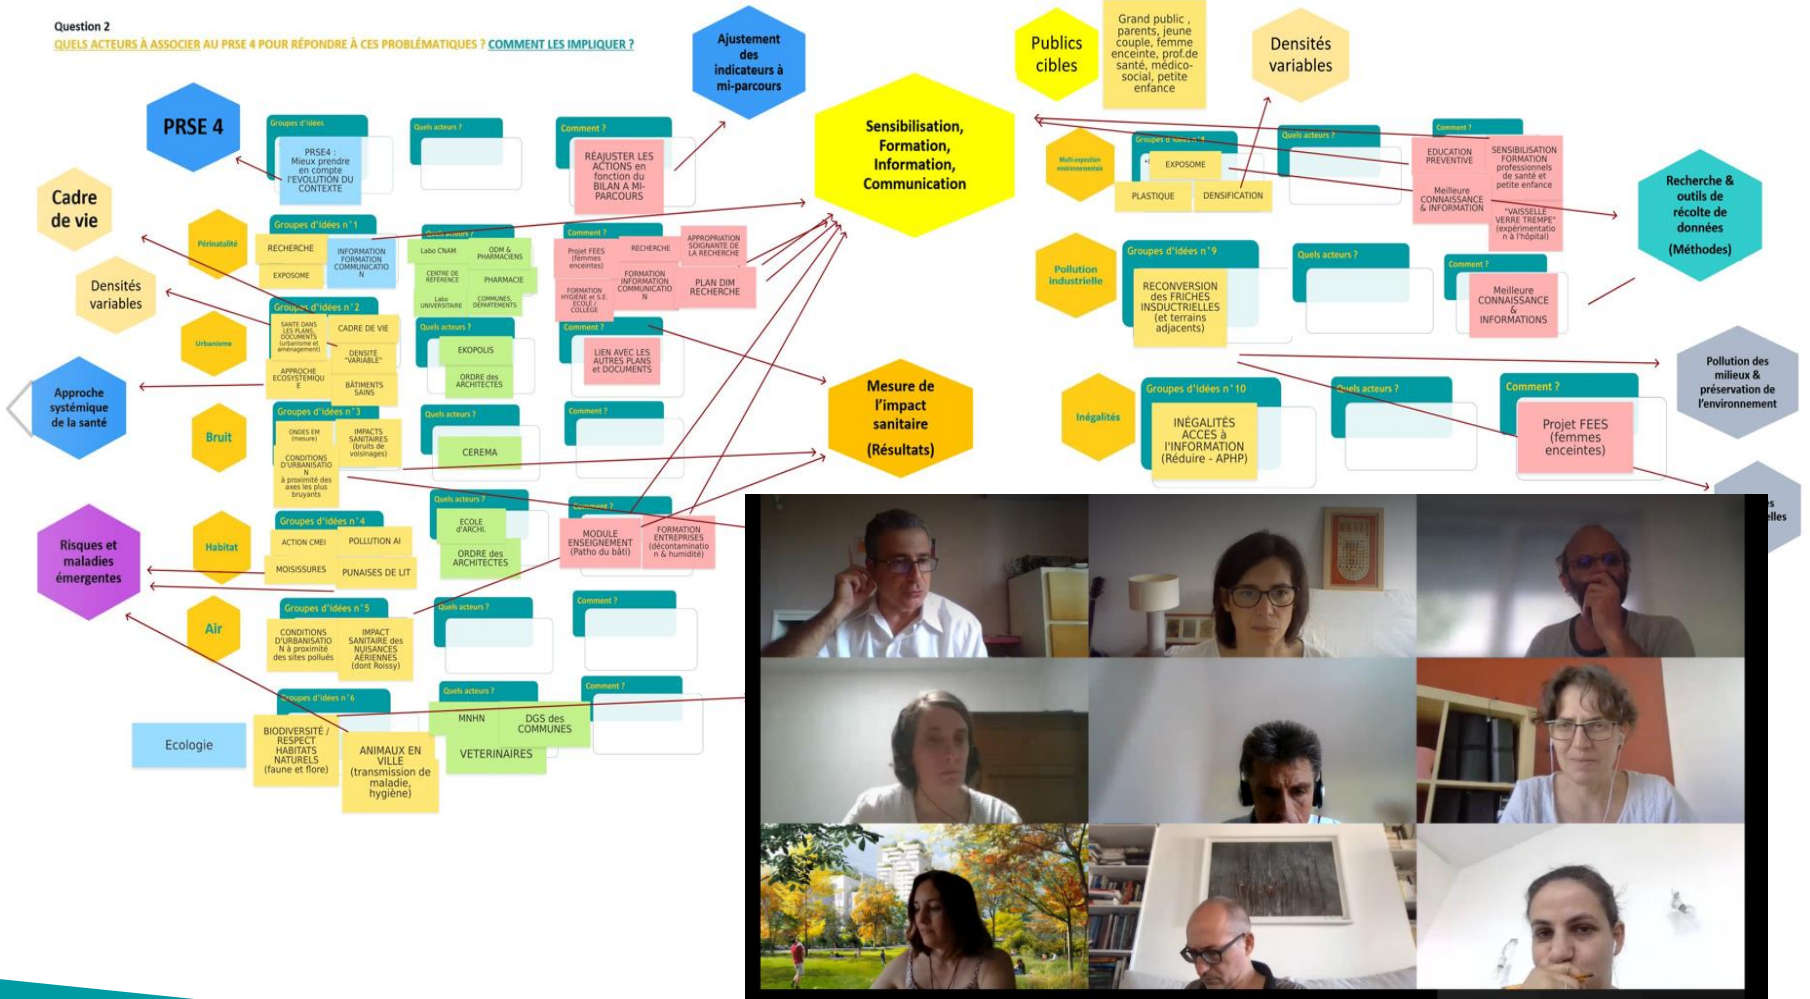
Question 2
QUELS ACTEURS À ASSOCIER AU PRSE 4 POUR RÉPONDRE À CES PROBLÉMATIQUES ? COMMENT LES IMPLIQUER ?

Ajustement des indicateurs à mi-parcours

PRSE 4

Groupes d'idées
PRSE4 : Mieux prendre en compte l'EVOLUTION DU CONTEXTE

Quels acteurs ?

Comment ?
RÉAJUSTER LES ACTIONS en fonction du BILAN A MI-PARCOURS

Sensibilisation, Formation, Information, Communication

Cadre de vie

Périnatalité

Groupes d'idées n°1
RECHERCHE
INFORMATION FORMATION COMMUNICATION
EXPOSOME

Quels acteurs ?
Labo CNAM
ODM & PHARMACIENS
CENTRE DE RÉFÉRENCE
PHARMACIE
Labo UNIVERSITAIRE
COMMUNES, DÉPARTEMENTS

Comment ?
Projet FEES (femmes enceintes)
RECHERCHE
APPROPRIATION SOIGNANTE DE LA RECHERCHE
FORMATION HYGIÈNE et S.E. ECOLE / COLLEGE
FORMATION INFORMATION COMMUNICATION
PLAN DIM RECHERCHE

Densités variables

Urbanisme

Groupes d'idées n°2
SANTE DANS LES PLANS, DOCUMENTS (urbanisme et aménagement)
CADRE DE VIE
DENSITE "VARIABLE"
APPROCHE ECOSYSTEMIQUE
BÂTIMENTS SAINS

Quels acteurs ?
EKOPOLIS
ORDRE des ARCHITECTES

Comment ?
LIEN AVEC LES AUTRES PLANS et DOCUMENTS

Approche systémique de la santé

Mesure de l'impact sanitaire (Résultats)

Bruit

Groupes d'idées n°3
ONDES EM (mesure)
IMPACTS SANITAIRES (bruits de voisinages)
CONDITIONS D'URBANISATION à proximité des axes les plus bruyants

Quels acteurs ?
CEREMA

Comment ?

Habitat

Groupes d'idées n°4
ACTION CMEI
POLLUTION AI
MOISISSURES
PUNAISES DE LIT

Quels acteurs ?
ECOLE D'ARCHI.
ORDRE des ARCHITECTES

Comment ?
MODULE ENSEIGNEMENT (Patho du bâti)
FORMATION ENTREPRISES (décontamination & humidité)

Risques et maladies émergentes

Air

Groupes d'idées n°5
CONDITIONS D'URBANISATION à proximité des sites pollués
IMPACT SANITAIRE des NUISANCES AÉRIENNES (dont Roissy)

Quels acteurs ?

Comment ?

Groupes d'idées n°6
BIODIVERSITÉ / RESPECT HABITATS NATURELS (faune et flore)
ANIMAUX EN VILLE (transmission de maladie, hygiène)

Quels acteurs ?
MNHN
DGS des COMMUNES
VETERINAIRES

Comment ?

Ecologie

Publics cibles

Grand public, parents, jeune couple, femme enceinte, prof.de santé, médico-social, petite enfance

Densités variables

Multi-exposition environnementale

Groupes d'idées n°8
EXPOSOME
PLASTIQUE
DENSIFICATION

Quels acteurs ?

Comment ?
EDUCATION PREVENTIVE
SENSIBILISATION FORMATION professionnels de santé et petite enfance
Meilleure CONNAISSANCE & INFORMATION
"VAISSELLE VERRE TREMPE" (expérimentation à l'hôpital)

Recherche & outils de récolte de données (Méthodes)

Pollution industrielle

Groupes d'idées n°9
RECONVERSION des FRICHES INSDUCTRIELLES (et terrains adjacents)

Quels acteurs ?

Comment ?
Meilleure CONNAISSANCE & INFORMATIONS

Pollution des milieux & préservation de l'environnement

Inégalités

Groupes d'idées n°10
INÉGALITÉS ACCES à L'INFORMATION (Réduire - APHP)

Quels acteurs ?

Comment ?
Projet FEES (femmes enceintes)

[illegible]elles